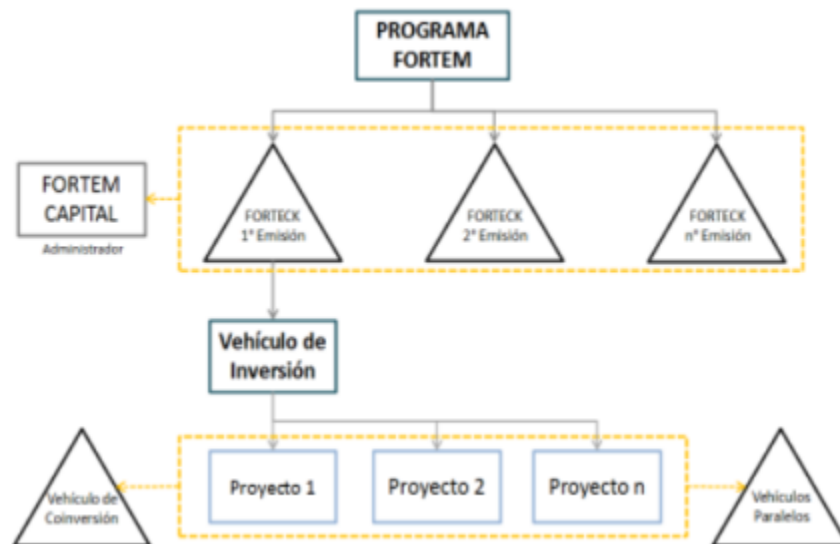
PROGRAMA FORTEM

FORTEM CAPITAL
Administrador

FORTECK 1° Emisión

FORTECK 2° Emisión

FORTECK n° Emisión

Vehículo de Inversión

Vehículo de Coinversión

Proyecto 1

Proyecto 2

Proyecto n

Vehículos Paralelos